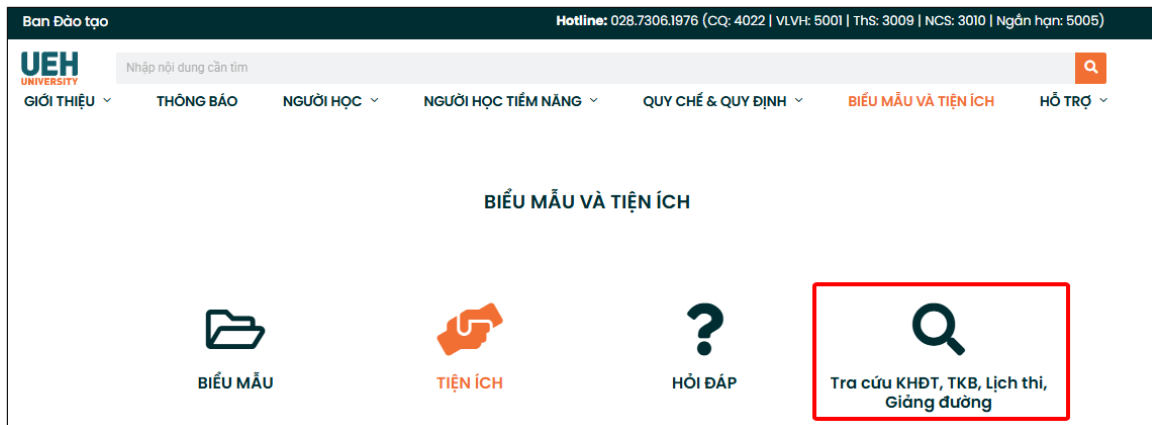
Ban Đào tạo

Hotline: 028.7306.1976 (CQ: 4022 | VLVH: 5001 | ThS: 3009 | NCS: 3010 | Ngắn hạn: 5005)

UEH UNIVERSITY

Nhập nội dung cần tìm

GIỚI THIỆU THÔNG BÁO NGƯỜI HỌC NGƯỜI HỌC TIỀM NĂNG QUY CHẾ & QUY ĐỊNH BIỂU MẪU VÀ TIỆN ÍCH HỖ TRỢ

BIỂU MẪU VÀ TIỆN ÍCH

BIỂU MẪU

TIỆN ÍCH

HỎI ĐÁP

Tra cứu KHĐT, TKB, Lịch thi, Giảng đường